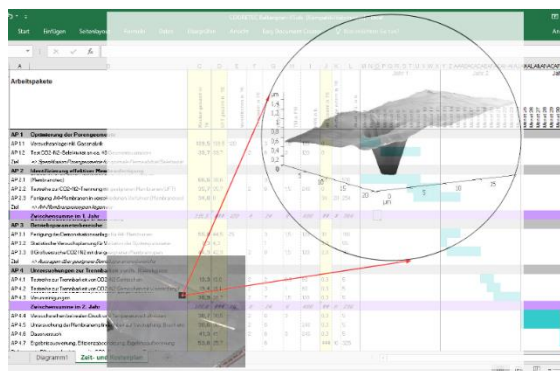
Start Einfügen Seitenlayout

Arbeitspakete

AP 1 Optimierung der Porengeometrie
AP 1.1 Versuchsanlage mit Gaszentrale
AP 1.2
Del

AP 2 Identifizierung effektiver Membranen
AP 2.1
AP 2.2
AP 2.3
Del

Zwischensumme im 1. Jahr

AP 3
AP 3.1
AP 3.2
AP 3.3
Del

AP 4
AP 4.1
AP 4.2
AP 4.3

Zwischensumme im 2. Jahr

AP 4.4
AP 4.5
AP 4.6
AP 4.7

Jahr 1
Jahr 2

µm
1,6
1,4
1,2
1
0,8
0,6
0,4
0,2
0
0
5
10
15
20
µm
0
5
10
15
20
25
30

Diagramm1 Zeit- und Kostenplan